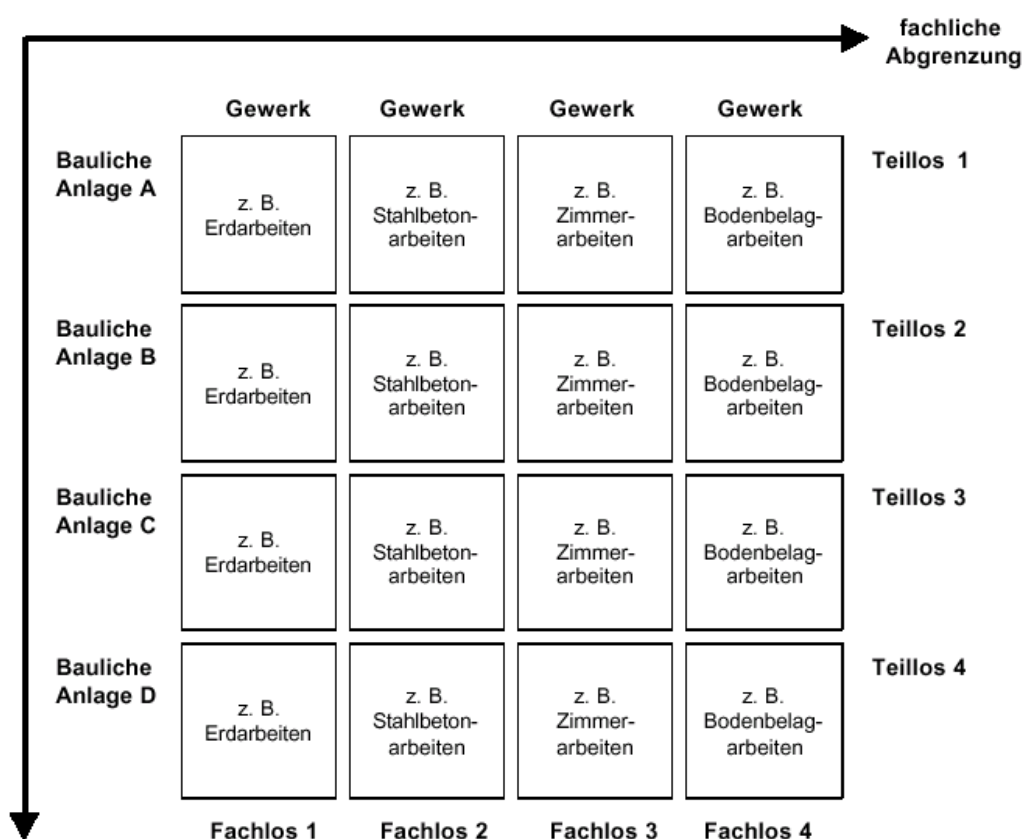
fachliche Abgrenzung

| | Gewerk | Gewerk | Gewerk | Gewerk | |
|---|---|---|---|---|---|
| Bauliche Anlage A | z. B. Erdarbeiten | z. B. Stahlbetonarbeiten | z. B. Zimmerarbeiten | z. B. Bodenbelagarbeiten | Teillos 1 |
| Bauliche Anlage B | z. B. Erdarbeiten | z. B. Stahlbetonarbeiten | z. B. Zimmerarbeiten | z. B. Bodenbelagarbeiten | Teillos 2 |
| Bauliche Anlage C | z. B. Erdarbeiten | z. B. Stahlbetonarbeiten | z. B. Zimmerarbeiten | z. B. Bodenbelagarbeiten | Teillos 3 |
| Bauliche Anlage D | z. B. Erdarbeiten | z. B. Stahlbetonarbeiten | z. B. Zimmerarbeiten | z. B. Bodenbelagarbeiten | Teillos 4 |
| | Fachlos 1 | Fachlos 2 | Fachlos 3 | Fachlos 4 | |